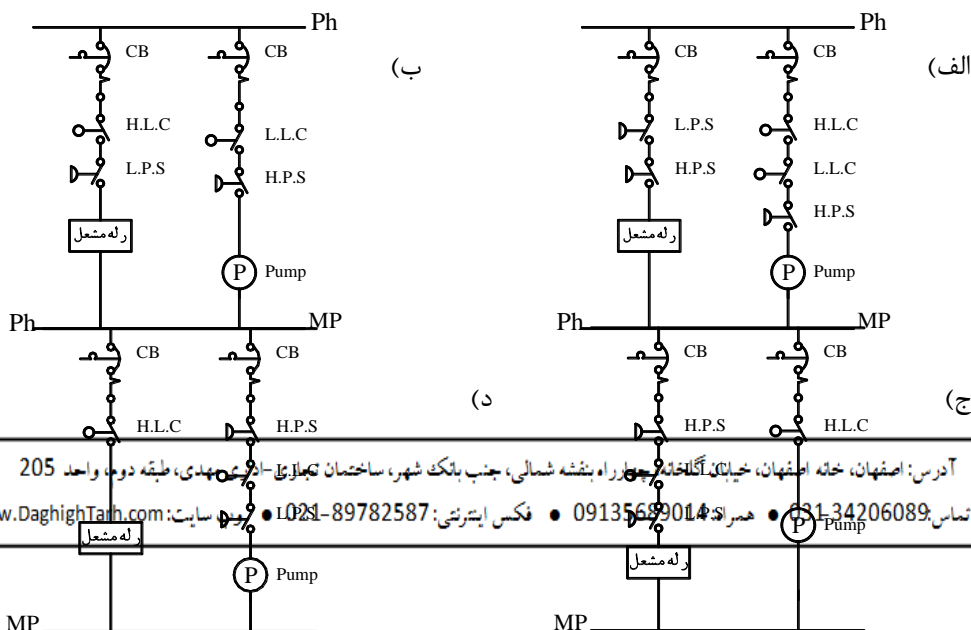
الف)
Ph
CB
CB
L.P.S
H.L.C
H.P.S
L.L.C
H.P.S
رله مشعل
P
Pump
Ph
MP

ب)
Ph
CB
CB
H.L.C
L.L.C
L.P.S
H.P.S
رله مشعل
P
Pump
Ph
MP

ج)
CB
CB
H.P.S
H.L.C
L.P.S
رله مشعل
P
Pump
MP

د)
CB
CB
H.L.C
H.P.S
رله مشعل
P
Pump
MP

آدرس: اصفهان، خانه اصفهان، خیابان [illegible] چهارراه بنفشه شمالی، جنب بانک شهر، ساختمان تجاری-اداری مهدی، طبقه دوم، واحد 205
تماس: 031-34206089 • همراه: 09135689014 • فکس اینترنتی: 021-89782587 • وب سایت: w.DaghighTarh.com